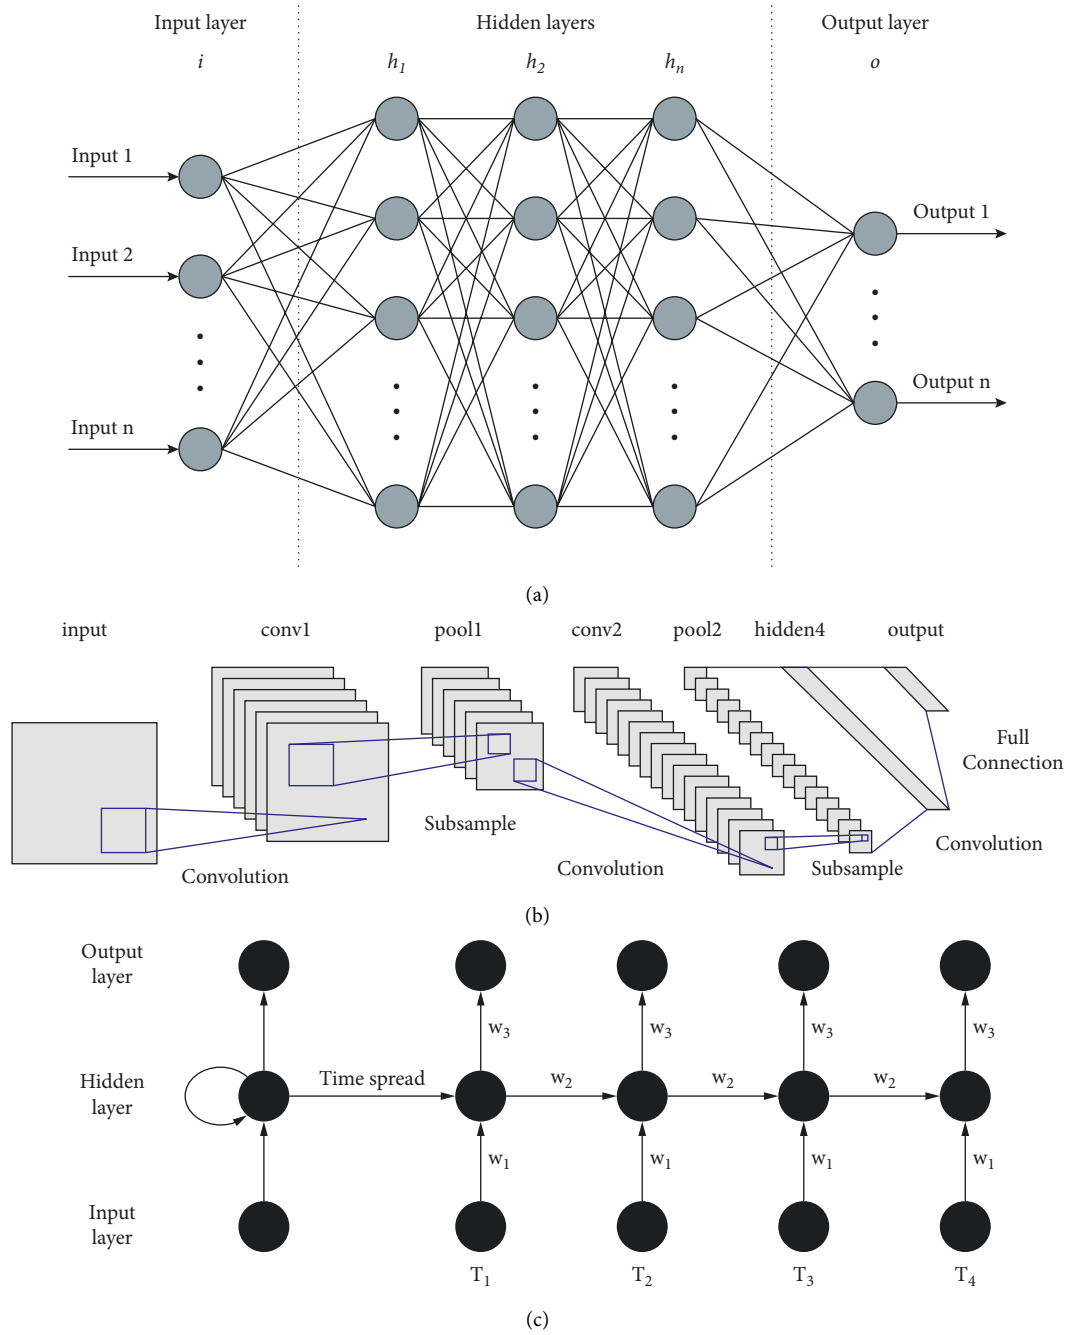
Input layer
$i$
Hidden layers
$h_1$
$h_2$
$h_n$
Output layer
$o$

Input 1
Input 2
Input n
Output 1
Output n

(a)

input
conv1
pool1
conv2
pool2
hidden4
output

Full Connection
Subsample
Convolution
Convolution
Subsample
Convolution

(b)

Output layer
Hidden layer
Input layer
Time spread
$w_3$
$w_3$
$w_3$
$w_3$
$w_2$
$w_2$
$w_2$
$w_1$
$w_1$
$w_1$
$w_1$
$T_1$
$T_2$
$T_3$
$T_4$

(c)